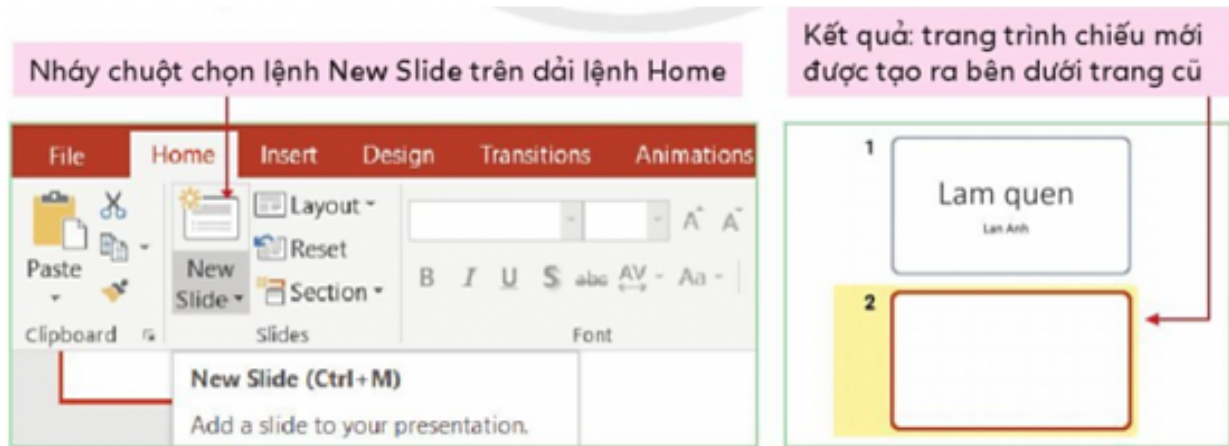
Nháy chuột chọn lệnh New Slide trên dải lệnh Home

Kết quả: trang trình chiếu mới được tạo ra bên dưới trang cũ

File Home Insert Design Transitions Animations

Paste

Clipboard

New Slide

Layout

Reset

Section

Slides

B I U S abc AV Aa

A A

Font

New Slide (Ctrl+M)

Add a slide to your presentation.

1

Lam quen

Lan Anh

2